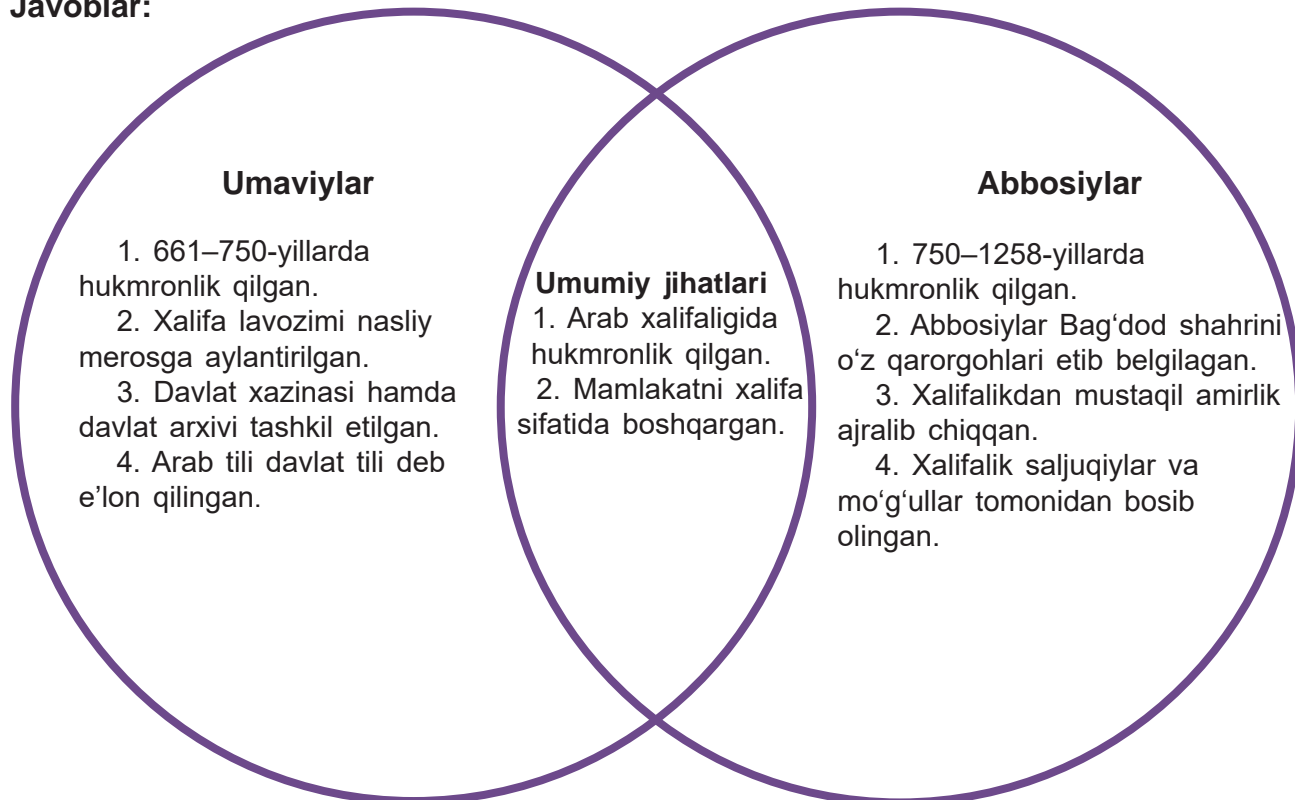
Javoblar:

Umaviylar

1. 661–750-yillarda hukmronlik qilgan.
2. Xalifa lavozimi nasliy merosga aylantirilgan.
3. Davlat xazinasi hamda davlat arxivi tashkil etilgan.
4. Arab tili davlat tili deb e'lon qilingan.

Umumiy jihatlari
1. Arab xalifaligida hukmronlik qilgan.
2. Mamlakatni xalifa sifatida boshqargan.

Abbosiylar

1. 750–1258-yillarda hukmronlik qilgan.
2. Abbosiylar Bag‘dod shahrini o‘z qarorgohlari etib belgilagan.
3. Xalifalikdan mustaqil amirlik ajralib chiqqan.
4. Xalifalik saljuqiylar va mo‘g‘ullar tomonidan bosib olingan.